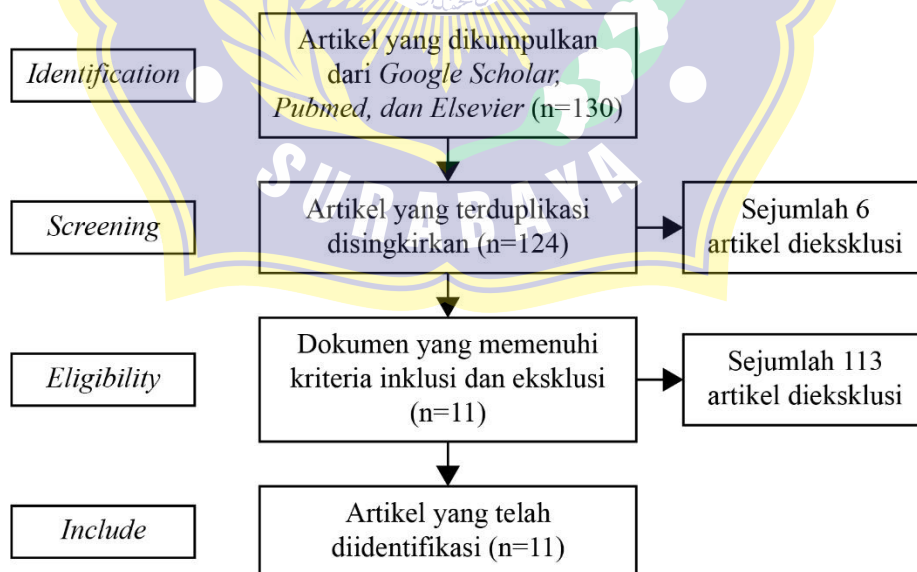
Identification

Artikel yang dikumpulkan dari Google Scholar, Pubmed, dan Elsevier (n=130)

Screening

Artikel yang terduplikasi disingkirkan (n=124)

Sejumlah 6 artikel dieksklusi

Eligibility

Dokumen yang memenuhi kriteria inklusi dan eksklusi (n=11)

Sejumlah 113 artikel dieksklusi

Include

Artikel yang telah diidentifikasi (n=11)

SURABAYA